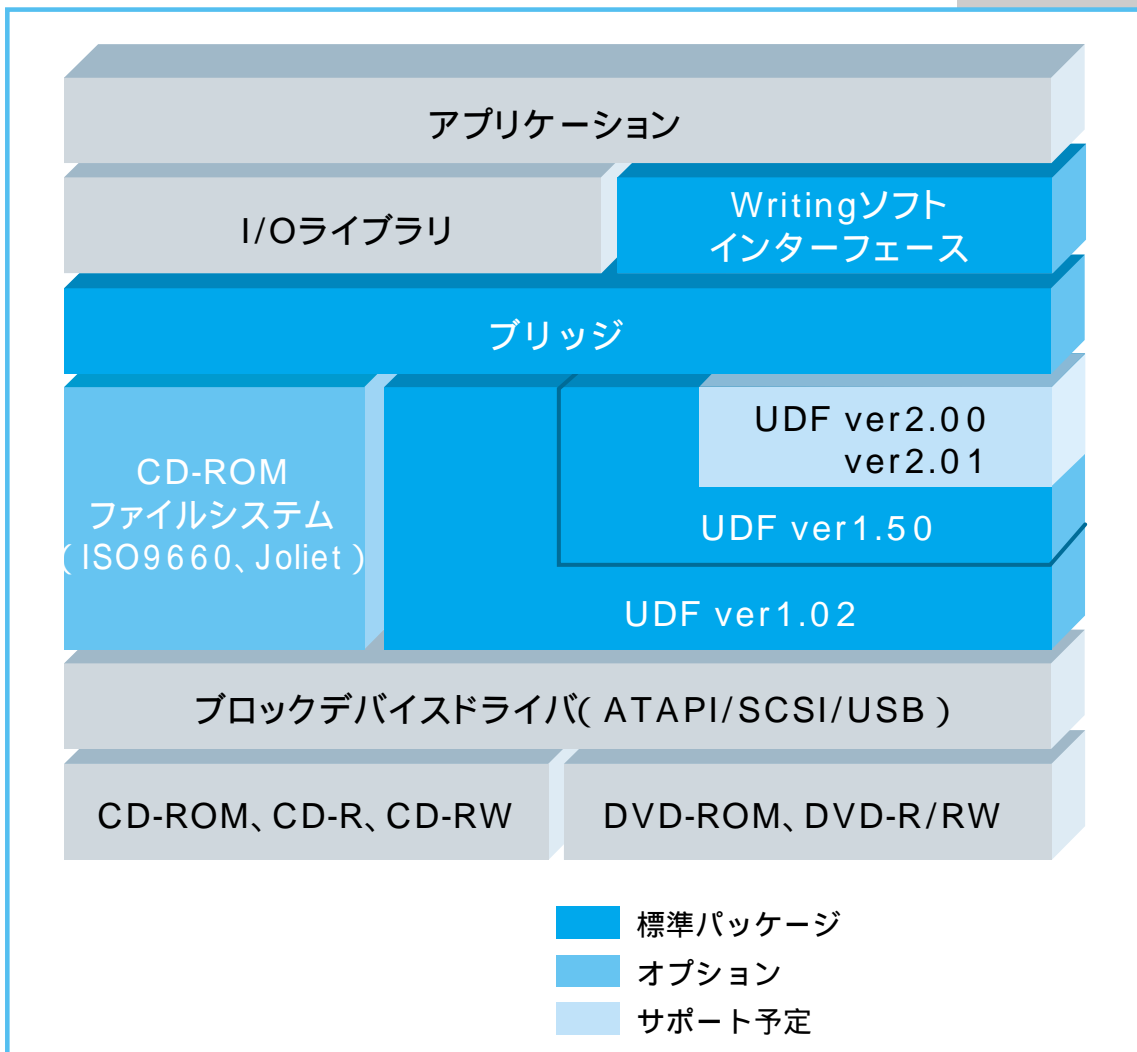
アプリケーション

I/Oライブラリ

Writingソフト
インターフェース

ブリッジ

CD-ROM
ファイルシステム
(ISO9660、Joliet)

UDF ver2.00
ver2.01

UDF ver1.50

UDF ver1.02

ブロックデバイスドライバ(ATAPI/SCSI/USB)

CD-ROM、CD-R、CD-RW

DVD-ROM、DVD-R/RW

標準パッケージ
オプション
サポート予定